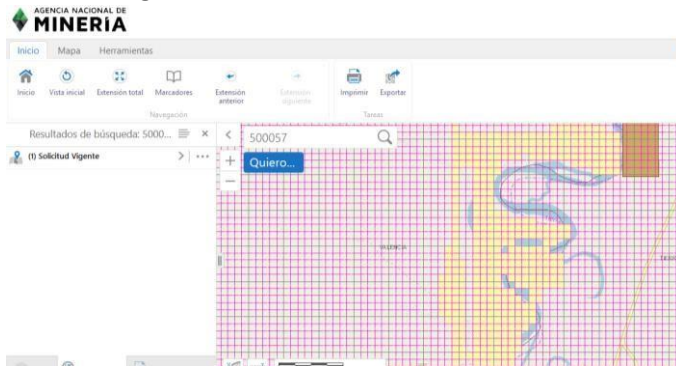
AGENCIA NACIONAL DE
MINERÍA

Inicio Mapa Herramientas

Inicio Vista inicial Extensión total Marcadores Extensión anterior Extensión siguiente Imprimir Exportar

Navegación Tareas

Resultados de búsqueda: 5000...

(1) Solicitud Vigente

500057

Quiero...

VALENCIA